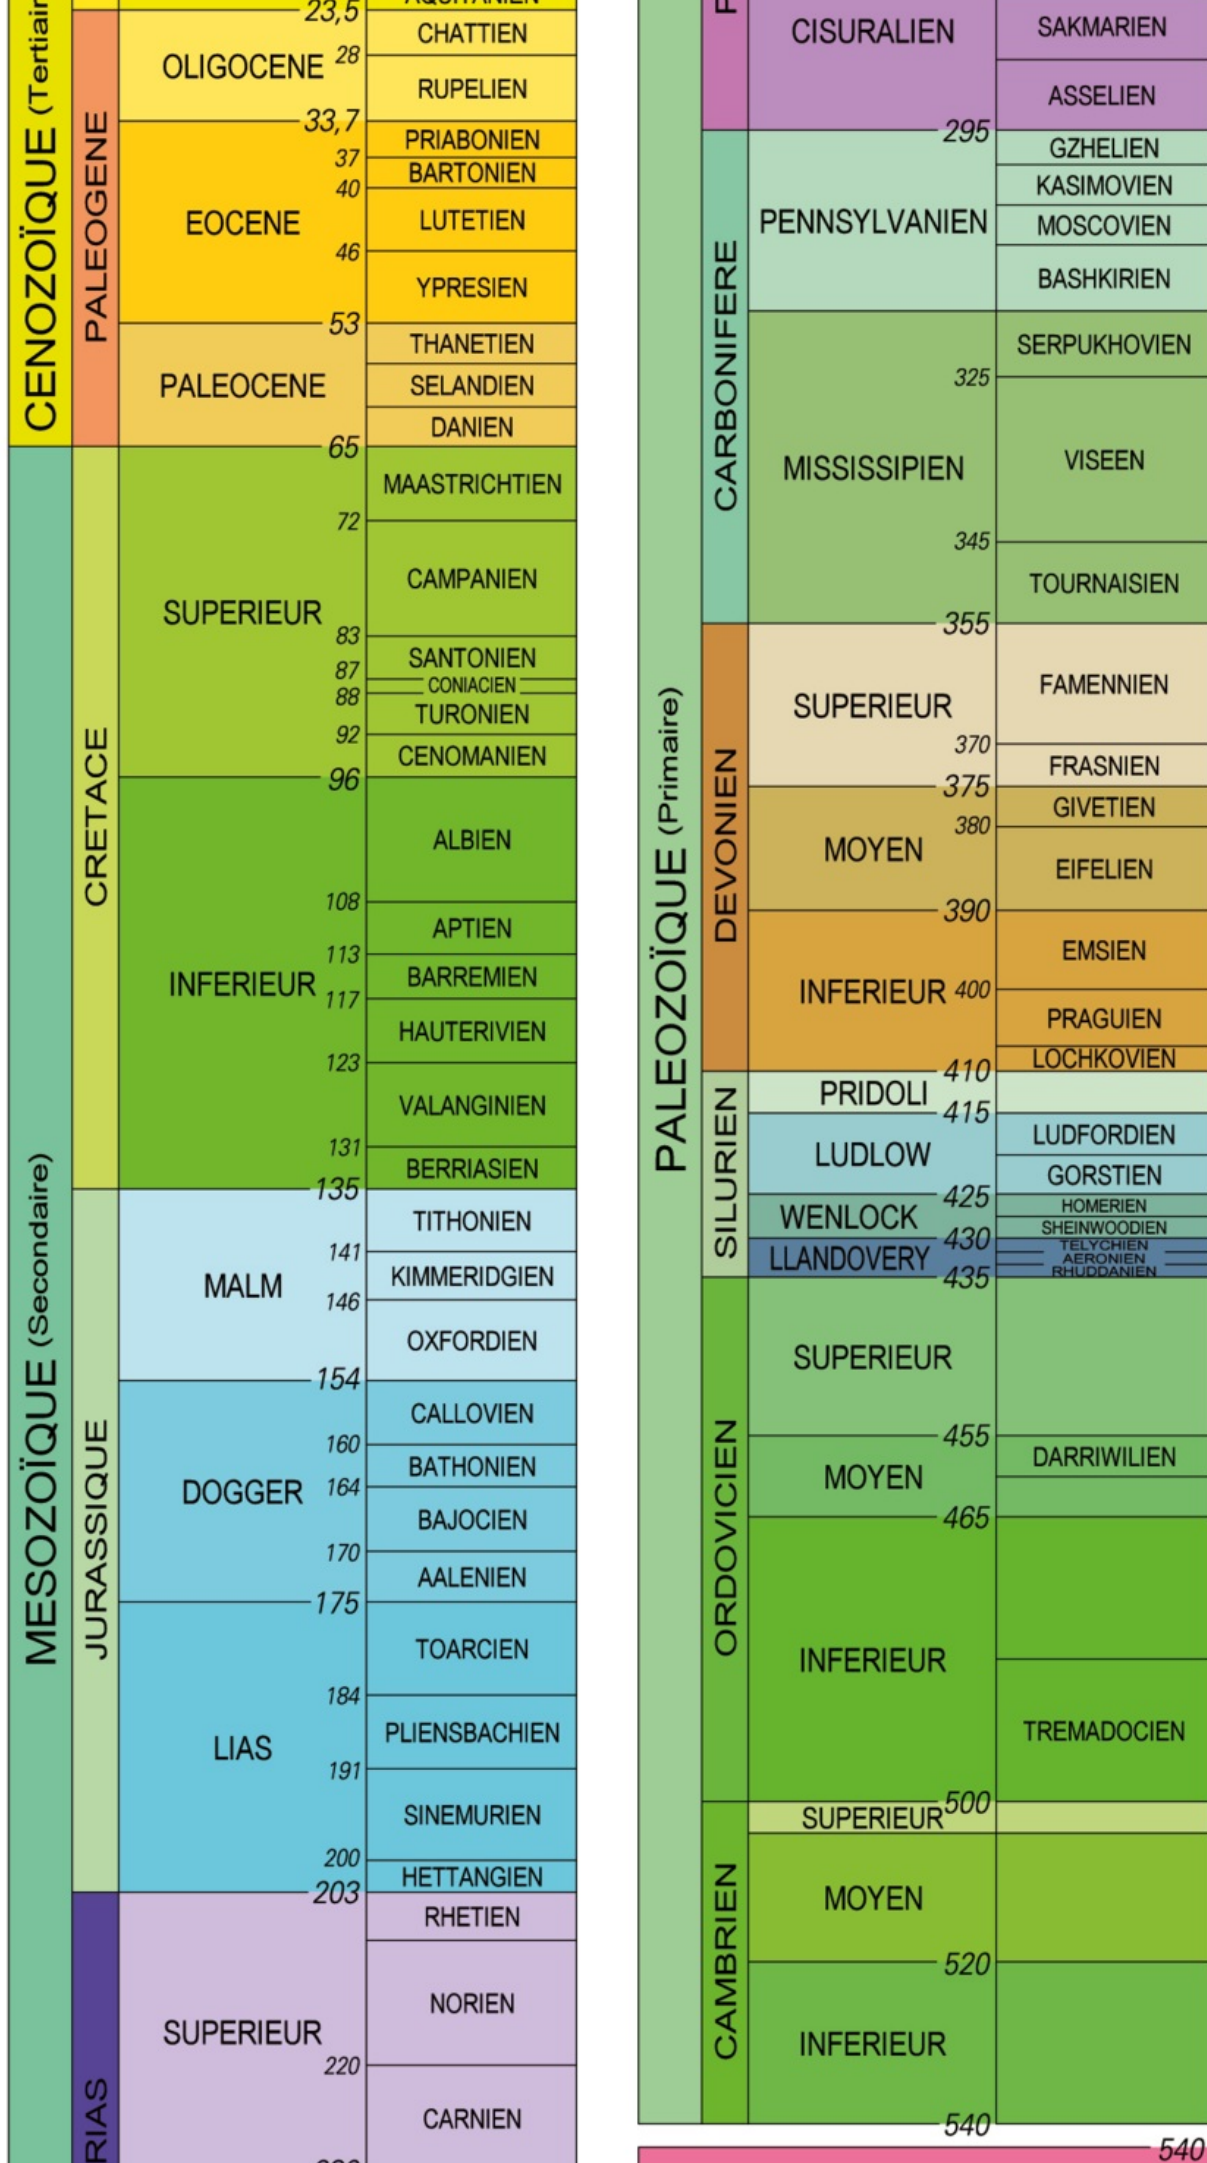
CENOZOÏQUE (Tertiair
PALEOGENE
23,5
AQUITANIEN
OLIGOCENE
28
CHATTIEN
RUPELIEN
33,7
PRIABONIEN
37
BARTONIEN
40
EOCENE
LUTETIEN
46
YPRESIEN
53
THANETIEN
PALEOCENE
SELANDIEN
DANIEN
65
MESOZOÏQUE (Secondaire)
CRETACE
MAASTRICHTIEN
72
CAMPANIEN
SUPERIEUR
83
SANTONIEN
87
CONIACIEN
88
TURONIEN
92
CENOMANIEN
96
ALBIEN
108
APTIEN
113
INFERIEUR
BARREMIEN
117
HAUTERIVIEN
123
VALANGINIEN
131
BERRIASIEN
135
JURASSIQUE
TITHONIEN
MALM
141
KIMMERIDGIEN
146
OXFORDIEN
154
CALLOVIEN
160
BATHONIEN
DOGGER
164
BAJOCIEN
170
AALENIEN
175
TOARCIEN
184
LIAS
PLIENSBACHIEN
191
SINEMURIEN
200
HETTANGIEN
203
RHETIEN
RIAS
SUPERIEUR
NORIEN
220
CARNIEN
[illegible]

P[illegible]
CISURALIEN
SAKMARIEN
ASSELIEN
295
PALEOZOÏQUE (Primaire)
CARBONIFERE
GZHELIEN
PENNSYLVANIEN
KASIMOVIEN
MOSCOVIEN
BASHKIRIEN
SERPUKHOVIEN
325
MISSISSIPIEN
VISEEN
345
TOURNAISIEN
355
DEVONIEN
FAMENNIEN
SUPERIEUR
370
FRASNIEN
375
GIVETIEN
380
MOYEN
EIFELIEN
390
EMSIEN
INFERIEUR
400
PRAGUIEN
LOCHKOVIEN
410
SILURIEN
PRIDOLI
415
LUDFORDIEN
LUDLOW
GORSTIEN
425
HOMERIEN
WENLOCK
SHEINWOODIEN
430
TELYCHIEN
LLANDOVERY
AERONIEN
RHUDDANIEN
435
ORDOVICIEN
SUPERIEUR
455
DARRIWILIEN
MOYEN
465
INFERIEUR
TREMADOCIEN
500
SUPERIEUR
CAMBRIEN
MOYEN
520
INFERIEUR
540
540